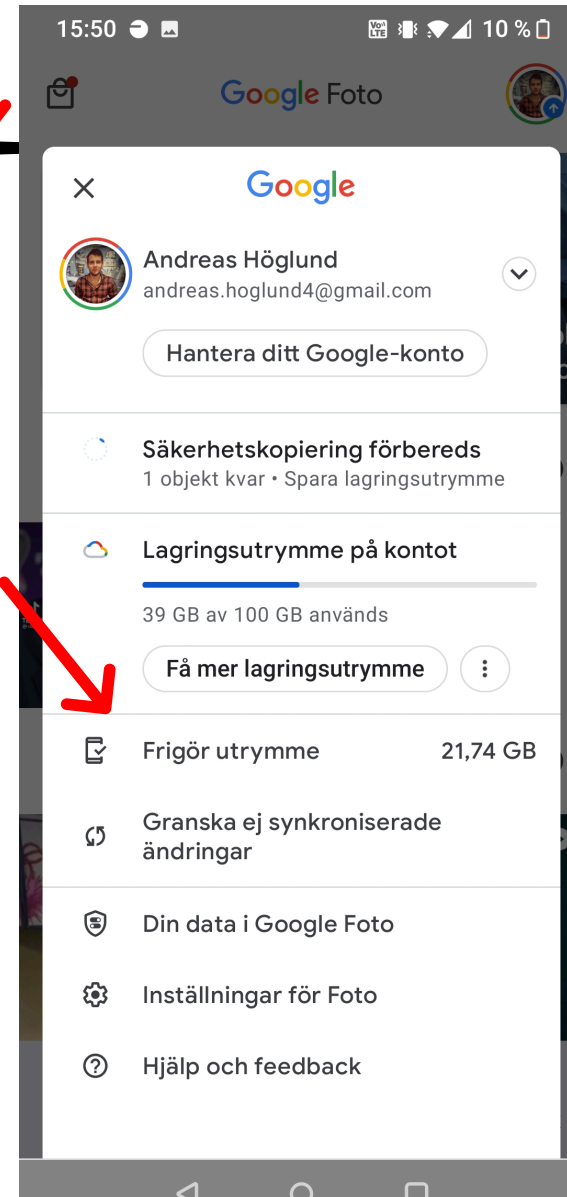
15:50 10 %

Google Foto

Google

Andreas Höglund
andreas.hoglund4@gmail.com

Hantera ditt Google-konto

Säkerhetskopiering förbereds
1 objekt kvar • Spara lagringsutrymme

Lagringsutrymme på kontot

39 GB av 100 GB används

Få mer lagringsutrymme

Frigör utrymme 21,74 GB

Granska ej synkroniserade ändringar

Din data i Google Foto

Inställningar för Foto

Hjälp och feedback